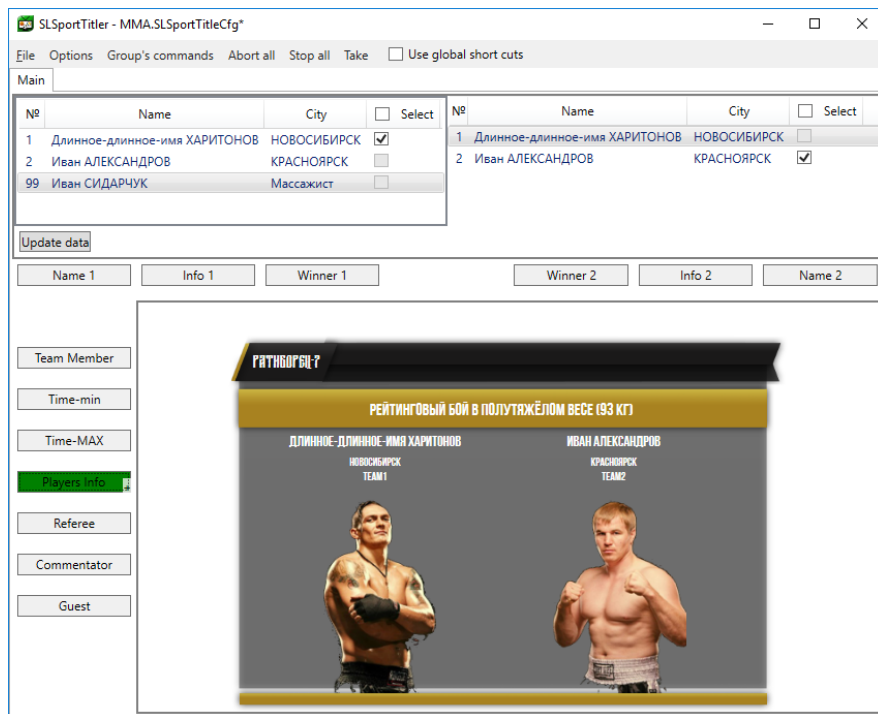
SLSportTitler - MMA.SLSportTitleCfg*

File Options Group's commands Abort all Stop all Take Use global short cuts

Main

| № | Name | City | Select |
|---|---|---|---|
| 1 | Длинное-длинное-имя ХАРИТОНОВ | НОВОСИБИРСК | ✓ |
| 2 | Иван АЛЕКСАНДРОВ | КРАСНОЯРСК | |
| 99 | Иван СИДАРЧУК | Массажист | |

| № | Name | City | Select |
|---|---|---|---|
| 1 | Длинное-длинное-имя ХАРИТОНОВ | НОВОСИБИРСК | |
| 2 | Иван АЛЕКСАНДРОВ | КРАСНОЯРСК | ✓ |

Update data

Name 1 Info 1 Winner 1 Winner 2 Info 2 Name 2

Team Member
Time-min
Time-MAX
Players Info
Referee
Commentator
Guest

РАТНБОРЕЦ-7

РЕЙТИНГОВЫЙ БОЙ В ПОЛУТЯЖЁЛОМ ВЕСЕ (93 КГ)

ДЛИННОЕ-ДЛИННОЕ-ИМЯ ХАРИТОНОВ
НОВОСИБИРСК
TEAM1

ИВАН АЛЕКСАНДРОВ
КРАСНОЯРСК
TEAM2